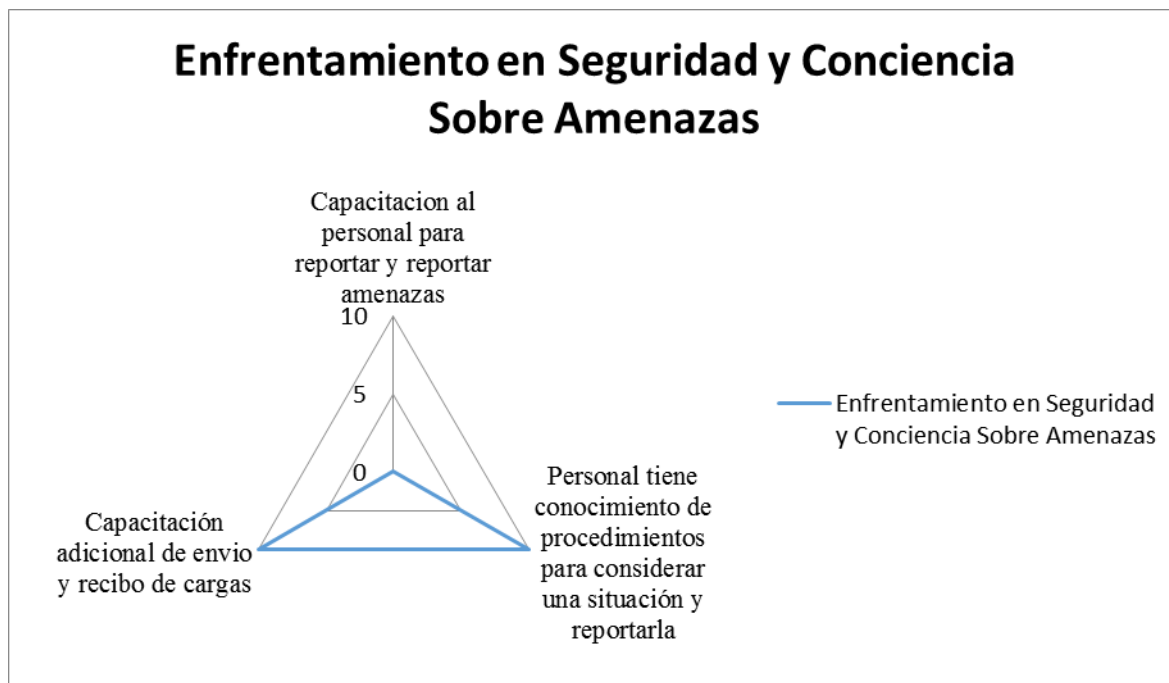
Enfrentamiento en Seguridad y Conciencia Sobre Amenazas

Capacitacion al personal para reportar y reportar amenazas

10

5

0

Enfrentamiento en Seguridad y Conciencia Sobre Amenazas

Personal tiene conocimiento de procedimientos para considerar una situación y reportarla

Capacitación adicional de envio y recibo de cargas